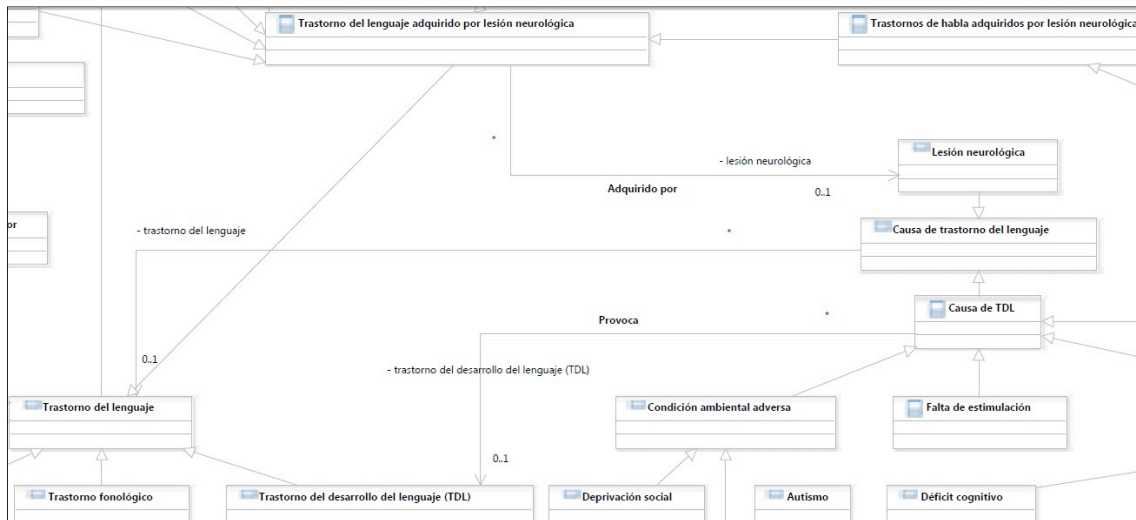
Trastorno del lenguaje adquirido por lesión neurológica

Trastornos de habla adquiridos por lesión neurológica

*

- lesión neurológica

Lesión neurológica

Adquirido por

0..1

or

- trastorno del lenguaje

*

Causa de trastorno del lenguaje

Causa de TDL

*

Provoca

0..1

- trastorno del desarrollo del lenguaje (TDL)

Trastorno del lenguaje

Condición ambiental adversa

Falta de estimulación

0..1

Trastorno fonológico

Trastorno del desarrollo del lenguaje (TDL)

Deprivación social

Autismo

Déficit cognitivo